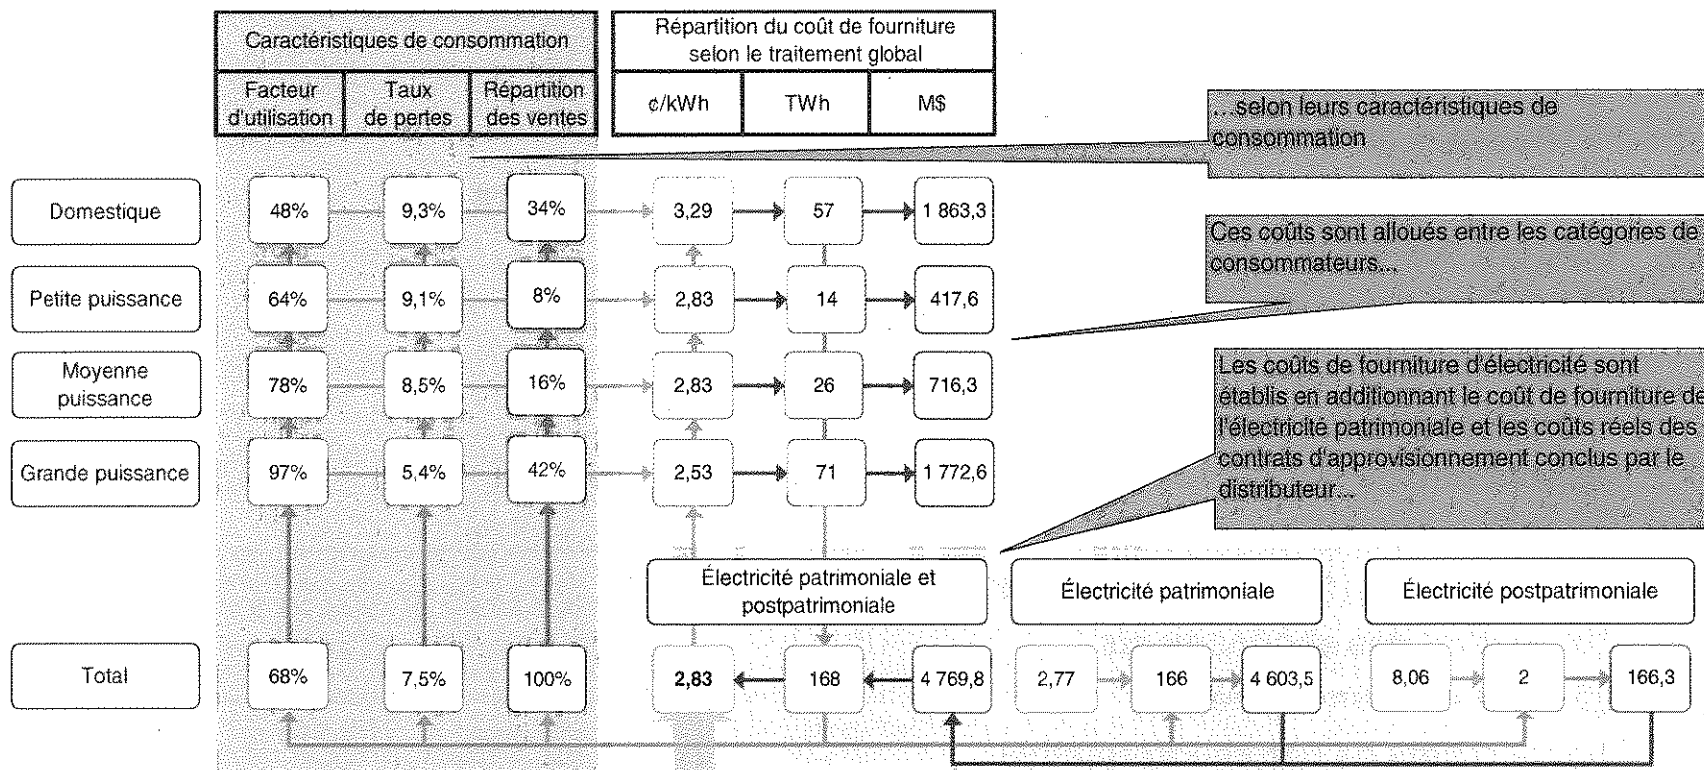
| | Caractéristiques de consommation | | | Répartition du coût de fourniture selon le traitement global | | |
|---|---|---|---|---|---|---|
| | Facteur d'utilisation | Taux de pertes | Répartition des ventes | ¢/kWh | TWh | M$ |
| Domestique | 48% | 9,3% | 34% | 3,29 | 57 | 1 863,3 |
| Petite puissance | 64% | 9,1% | 8% | 2,83 | 14 | 417,6 |
| Moyenne puissance | 78% | 8,5% | 16% | 2,83 | 26 | 716,3 |
| Grande puissance | 97% | 5,4% | 42% | 2,53 | 71 | 1 772,6 |

...selon leurs caractéristiques de consommation

Ces coûts sont alloués entre les catégories de consommateurs...

Les coûts de fourniture d'électricité sont établis en additionnant le coût de fourniture de l'électricité patrimoniale et les coûts réels des contrats d'approvisionnement conclus par le distributeur...

Électricité patrimoniale et postpatrimoniale

Électricité patrimoniale

Électricité postpatrimoniale

| Total | 68% | 7,5% | 100% | 2,83 | 168 | 4 769,8 | 2,77 | 166 | 4 603,5 | 8,06 | 2 | 166,3 |
|---|---|---|---|---|---|---|---|---|---|---|---|---|